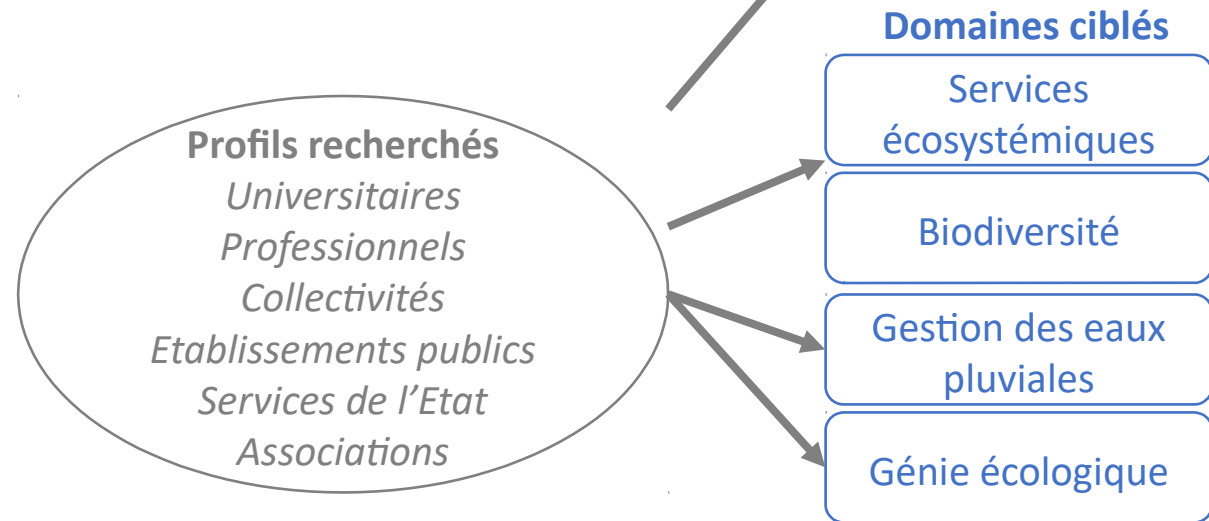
Profils recherchés
*Universitaires*
*Professionnels*
*Collectivités*
*Etablissements publics*
*Services de l'Etat*
*Associations*

Domaines ciblés

Services écosystémiques

Biodiversité

Gestion des eaux pluviales

Génie écologique